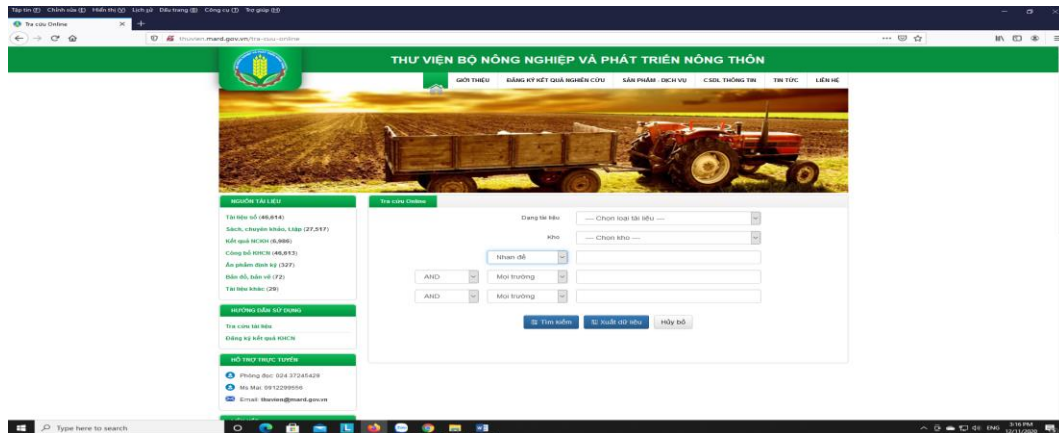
Tập tin (F) Chỉnh sửa (E) Hiển thị (V) Lịch sử Dấu trang (B) Công cụ (T) Trợ giúp (H)

Tra cứu Online

thuvien.mard.gov.vn/tra-cuu-online

THƯ VIỆN BỘ NÔNG NGHIỆP VÀ PHÁT TRIỂN NÔNG THÔN

GIỚI THIỆU | ĐĂNG KÝ KẾT QUẢ NGHIÊN CỨU | SẢN PHẨM - DỊCH VỤ | CSDL THÔNG TIN | TIN TỨC | LIÊN HỆ

NGUỒN TÀI LIỆU

Tài liệu số (40,614)
Sách, chuyên khảo, Luận (27,517)
Kết quả NCKH (6,986)
Công bố KHCN (46,813)
Ấn phẩm định kỳ (327)
Bản đồ, bản vẽ (72)
Tài liệu khác (29)

HƯỚNG DẪN SỬ DỤNG

Tra cứu tài liệu
Đăng ký kết quả KHCN

HỖ TRỢ TRỰC TUYẾN

Phòng đọc: 024 37245429
Ms.Mai: 0912299956
Email: thuvien@mard.gov.vn

Tra cứu Online

Dạng tài liệu --- Chọn loại tài liệu ---
Kho --- Chọn kho ---
Nhan đề
AND Mọi trường
AND Mọi trường

Tìm kiếm | Xuất dữ liệu | Hủy bỏ

Type here to search

ENG 3:16 PM